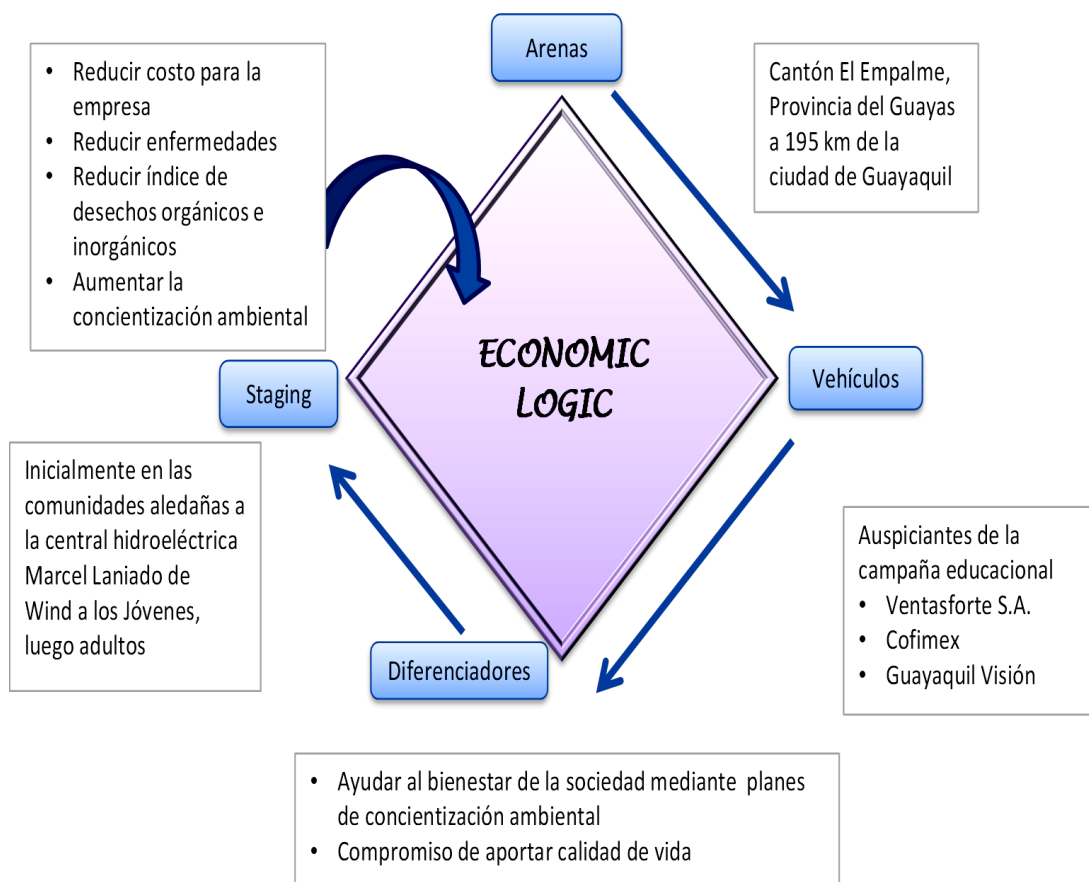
- Reducir costo para la empresa
- Reducir enfermedades
- Reducir índice de desechos orgánicos e inorgánicos
- Aumentar la concientización ambiental

Arenas

Cantón El Empalme, Provincia del Guayas a 195 km de la ciudad de Guayaquil

ECONOMIC LOGIC

Staging

Vehículos

Inicialmente en las comunidades aledañas a la central hidroeléctrica Marcel Laniado de Wind a los Jóvenes, luego adultos

Auspiciantes de la campaña educacional
- Ventasforte S.A.
- Cofimex
- Guayaquil Visión

Diferenciadores

- Ayudar al bienestar de la sociedad mediante planes de concientización ambiental
- Compromiso de aportar calidad de vida